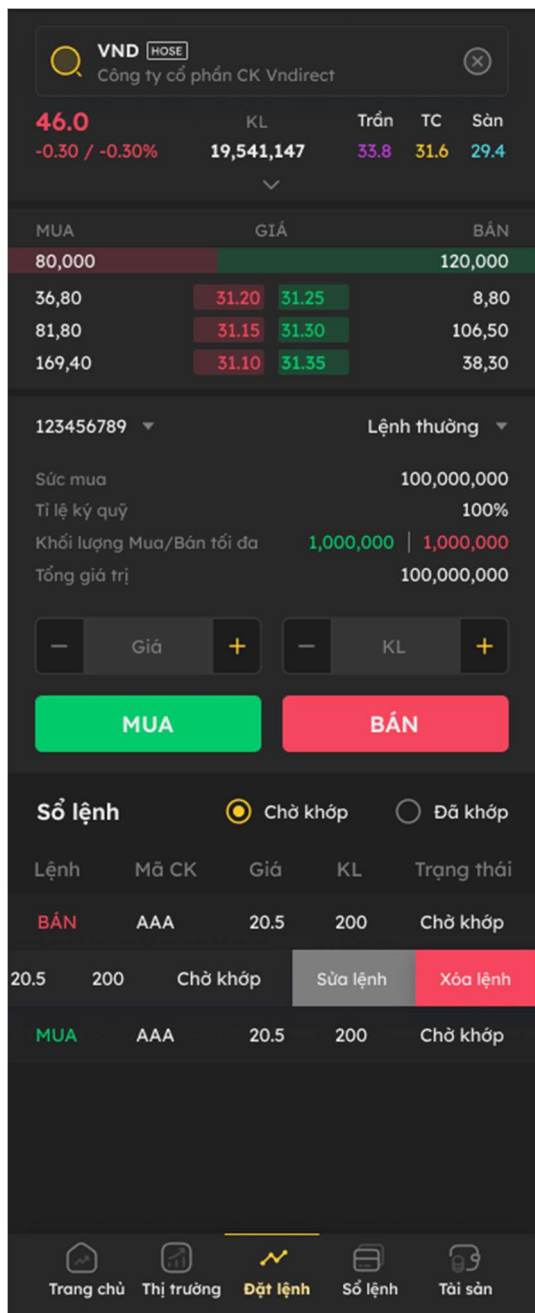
VND HOSE
Công ty cổ phần CK Vndirect

46.0
-0.30 / -0.30%

KL
19,541,147

Trần 33.8
TC 31.6
Sàn 29.4

| MUA | GIÁ | | BÁN |
|---|---|---|---|
| 80,000 | | | 120,000 |
| 36,80 | 31.20 | 31.25 | 8,80 |
| 81,80 | 31.15 | 31.30 | 106,50 |
| 169,40 | 31.10 | 31.35 | 38,30 |

123456789
Lệnh thường

Sức mua 100,000,000
Tỉ lệ ký quỹ 100%
Khối lượng Mua/Bán tối đa 1,000,000 | 1,000,000
Tổng giá trị 100,000,000

− Giá +
− KL +

MUA
BÁN

Sổ lệnh
Chờ khớp
Đã khớp

| Lệnh | Mã CK | Giá | KL | Trạng thái |
|---|---|---|---|---|
| BÁN | AAA | 20.5 | 200 | Chờ khớp |
| 20.5 | 200 | Chờ khớp | Sửa lệnh | Xóa lệnh |
| MUA | AAA | 20.5 | 200 | Chờ khớp |

Trang chủ
Thị trường
Đặt lệnh
Sổ lệnh
Tài sản